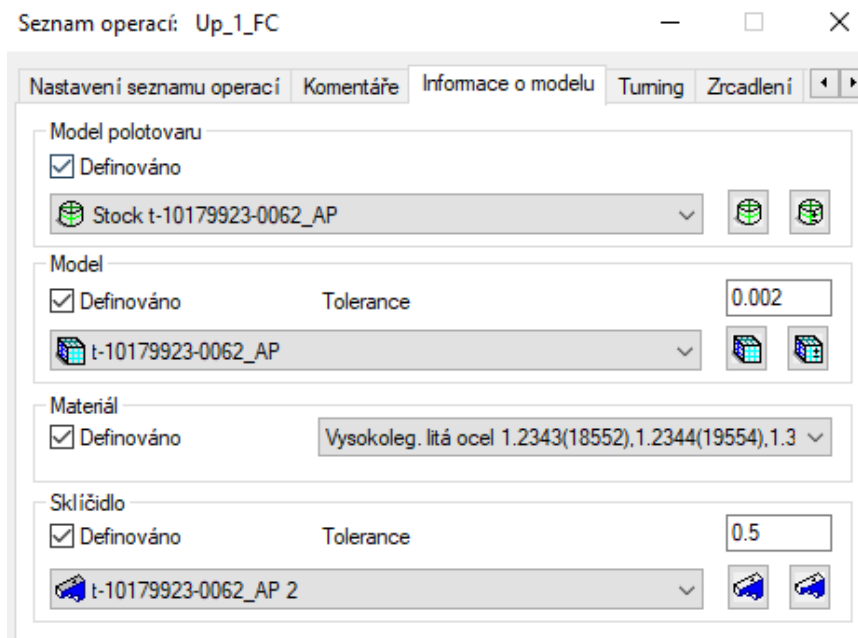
Seznam operací: Up_1_FC

Nastavení seznamu operací | Komentáře | Informace o modelu | Turning | Zrcadlení

Model polotovaru
☑ Definováno
Stock t-10179923-0062_AP

Model
☑ Definováno
Tolerance
0.002
t-10179923-0062_AP

Materiál
☑ Definováno
Vysokoleg. litá ocel 1.2343(18552),1.2344(19554),1.3

Sklíčidlo
☑ Definováno
Tolerance
0.5
t-10179923-0062_AP 2